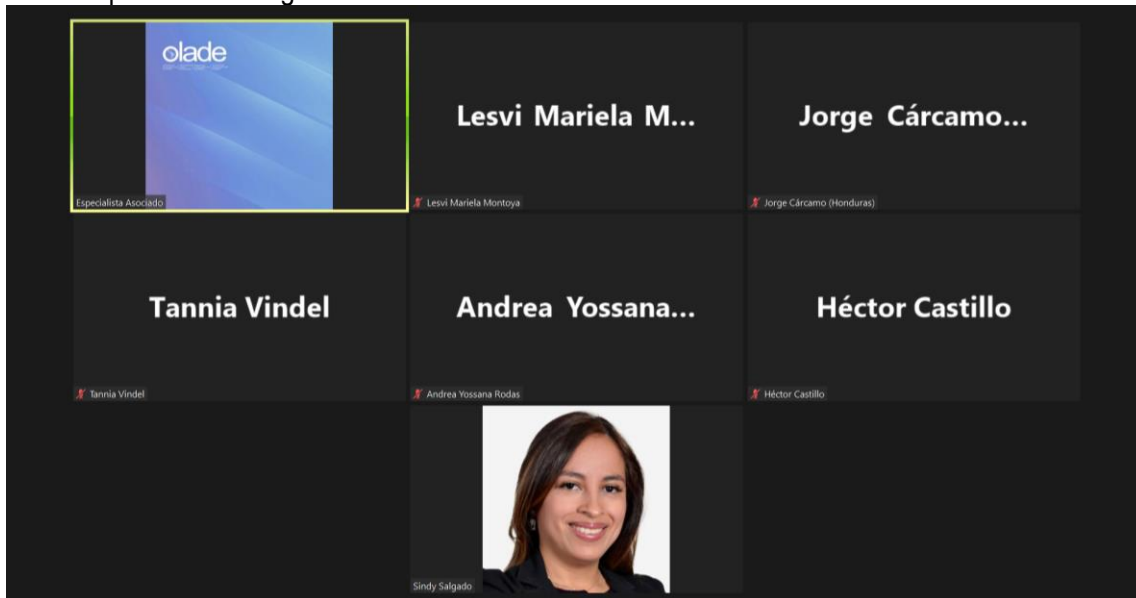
olade

Especialista Asociado

Lesvi Mariela M...

Lesvi Mariela Montoya

Jorge Cárcamo...

Jorge Cárcamo (Honduras)

Tannia Vindel

Tannia Vindel

Andrea Yossana...

Andrea Yossana Rodas

Héctor Castillo

Héctor Castillo

Sindy Salgado